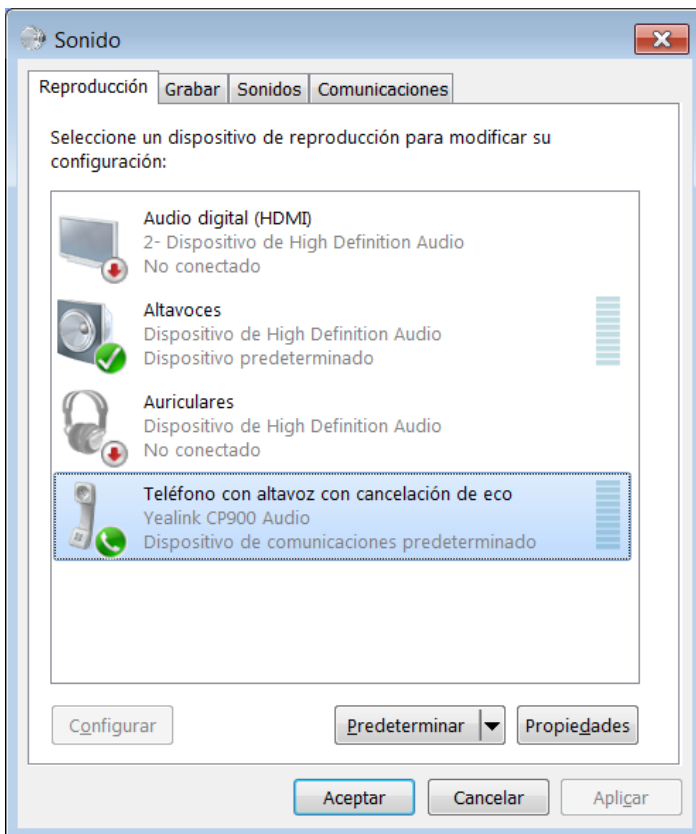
Sonido

Reproducción | Grabar | Sonidos | Comunicaciones

Seleccione un dispositivo de reproducción para modificar su configuración:

Audio digital (HDMI)
2- Dispositivo de High Definition Audio
No conectado

Altavoces
Dispositivo de High Definition Audio
Dispositivo predeterminado

Auriculares
Dispositivo de High Definition Audio
No conectado

Teléfono con altavoz con cancelación de eco
Yealink CP900 Audio
Dispositivo de comunicaciones predeterminado

Configurar | Predeterminar | Propiedades

Aceptar | Cancelar | Aplicar